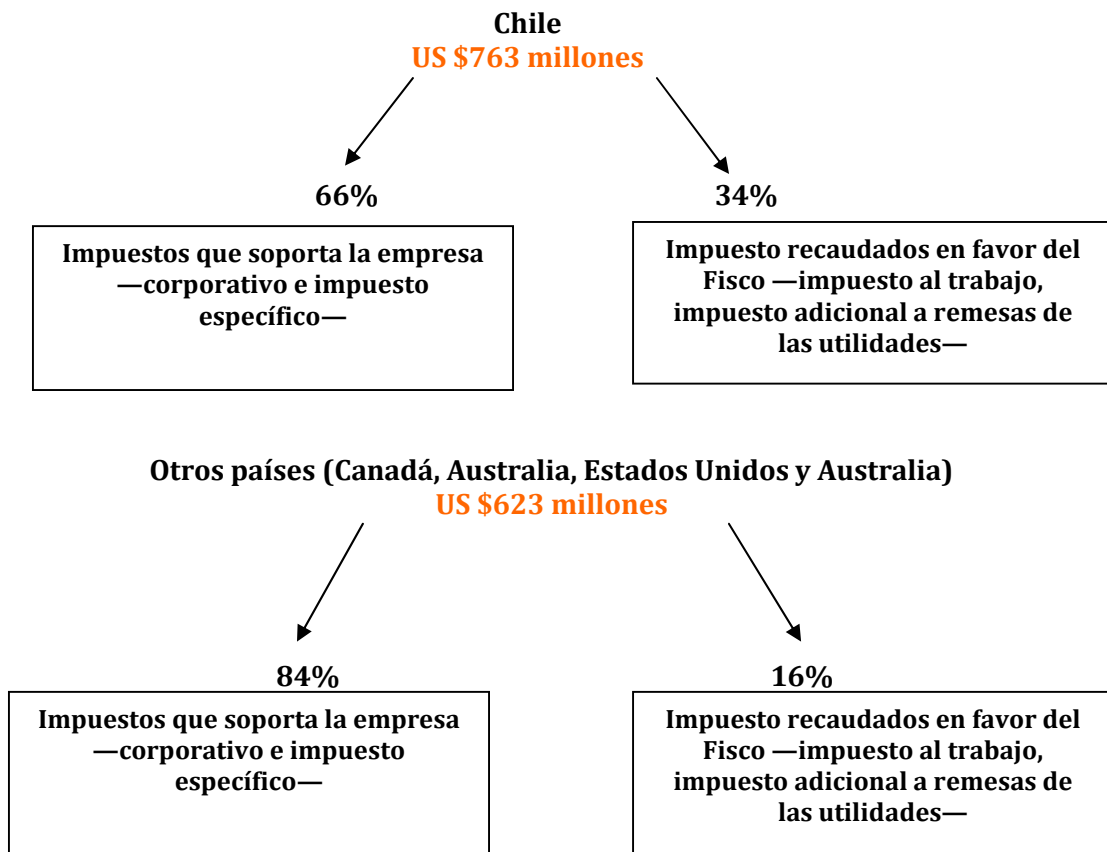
Chile
US \$763 millones

66%

Impuestos que soporta la empresa —corporativo e impuesto específico—

34%

Impuesto recaudados en favor del Fisco —impuesto al trabajo, impuesto adicional a remesas de las utilidades—

Otros países (Canadá, Australia, Estados Unidos y Australia)
US \$623 millones

84%

Impuestos que soporta la empresa —corporativo e impuesto específico—

16%

Impuesto recaudados en favor del Fisco —impuesto al trabajo, impuesto adicional a remesas de las utilidades—